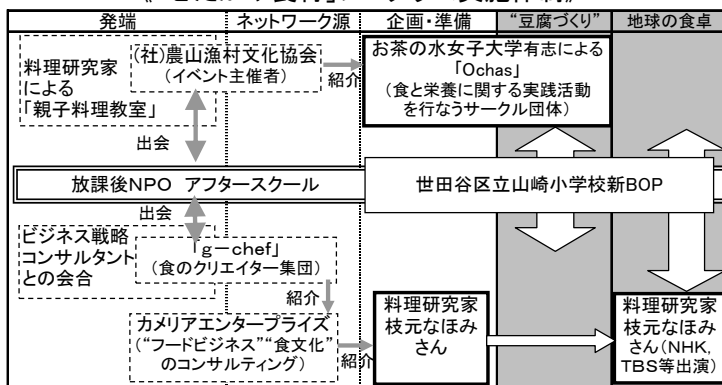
| 発端 | ネットワーク源 | 企画・準備 | "豆腐づくり" | 地球の食卓 |
|---|---|---|---|---|

料理研究家による「親子料理教室」

(社)農山漁村文化協会(イベント主催者)

紹介

お茶の水女子大学有志による「Ochas」(食と栄養に関する実践活動を行なうサークル団体)

出会

放課後NPO アフタースクール

世田谷区立山崎小学校新BOP

出会

ビジネス戦略コンサルタントとの会合

「g－chef」(食のクリエイター集団)

紹介

カメリアエンタープライズ("フードビジネス""食文化"のコンサルティング)

紹介

料理研究家枝元なほみさん

料理研究家枝元なほみさん(NHK, TBS等出演)